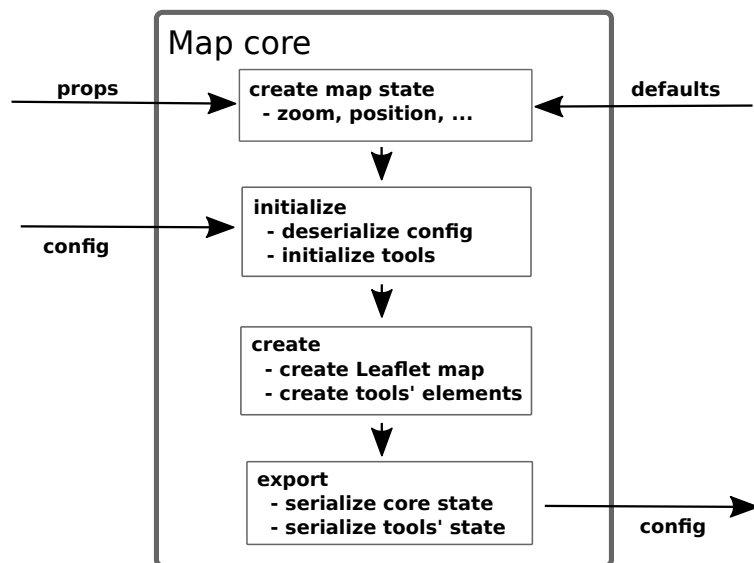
Map core

props

create map state
- zoom, position, ...

defaults

initialize
- deserialize config
- initialize tools

config

create
- create Leaflet map
- create tools' elements

export
- serialize core state
- serialize tools' state

config